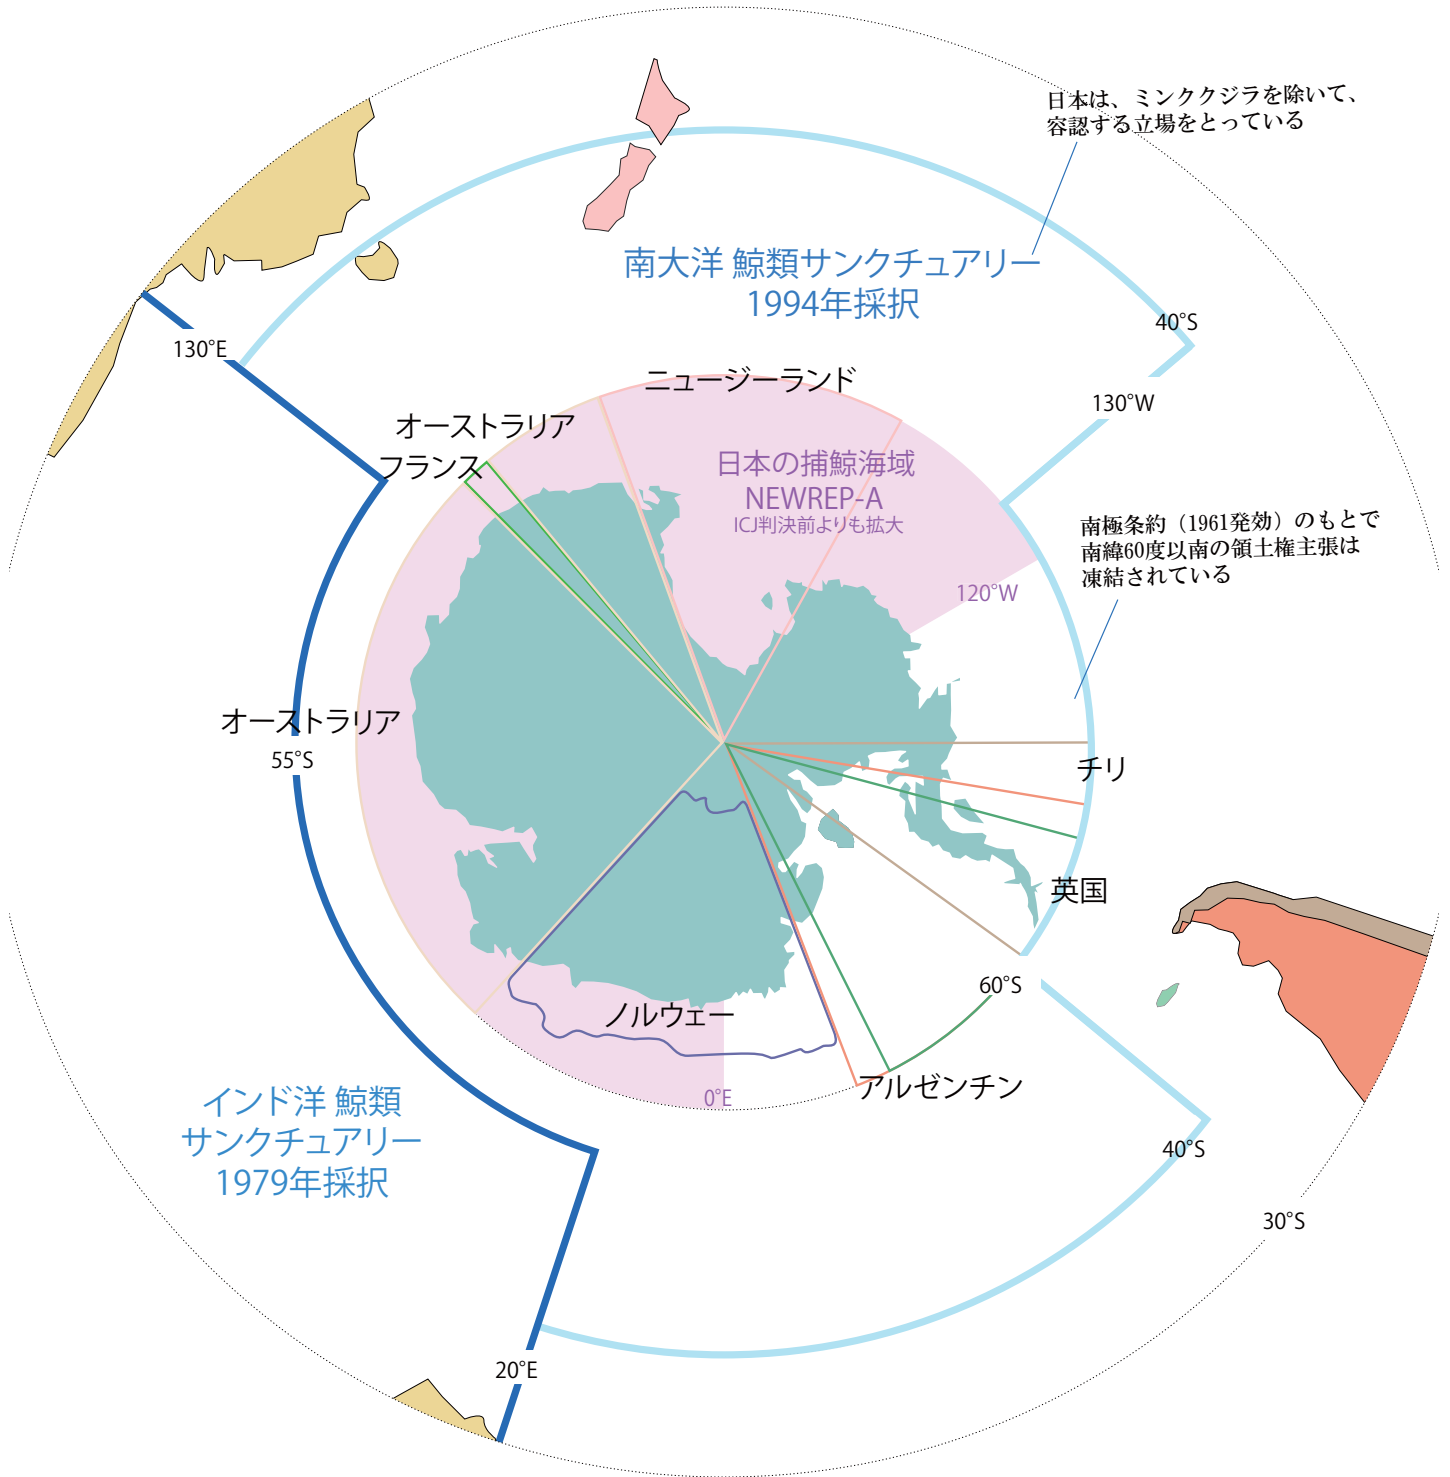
日本は、ミンククジラを除いて、容認する立場をとっている

南大洋 鯨類サンクチュアリー
1994年採択

40°S

130°E

130°W

ニュージーランド

オーストラリア

フランス

日本の捕鯨海域
NEWREP-A
ICJ判決前よりも拡大

南極条約（1961発効）のもとで南緯60度以南の領土権主張は凍結されている

120°W

オーストラリア

55°S

チリ

英国

ノルウェー

60°S

アルゼンチン

0°E

インド洋 鯨類
サンクチュアリー
1979年採択

40°S

30°S

20°E